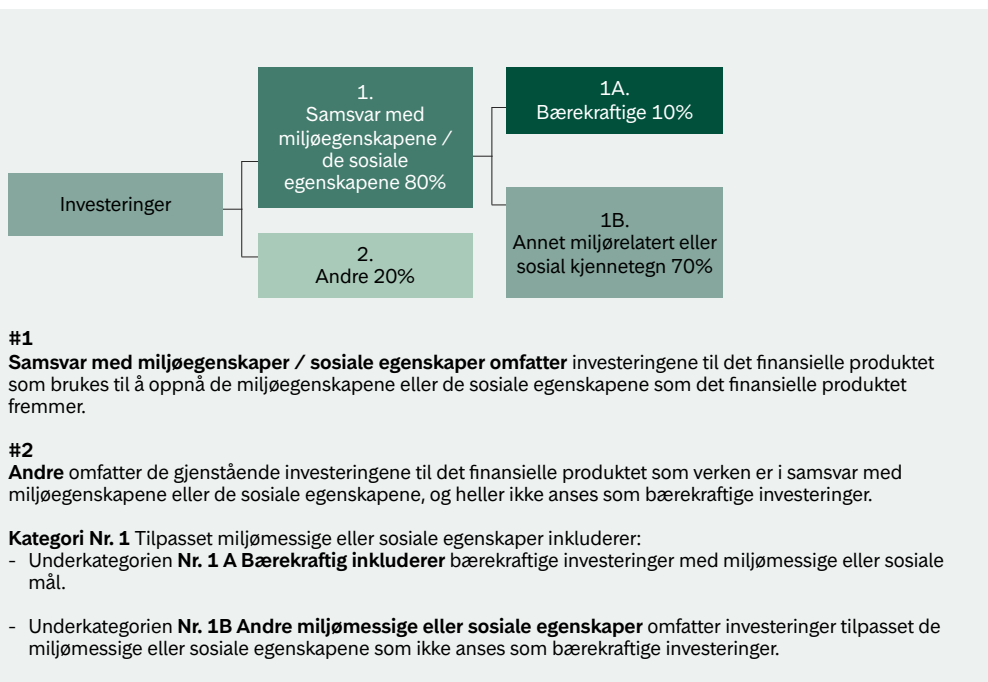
Investeringer

1.
Samsvar med miljøegenskapene / de sosiale egenskapene 80%

2.
Andre 20%

1A.
Bærekraftige 10%

1B.
Annet miljørelatert eller sosial kjennetegn 70%

#1
**Samsvar med miljøegenskaper / sosiale egenskaper omfatter** investeringene til det finansielle produktet som brukes til å oppnå de miljøegenskapene eller de sosiale egenskapene som det finansielle produktet fremmer.

#2
**Andre** omfatter de gjenstående investeringene til det finansielle produktet som verken er i samsvar med miljøegenskapene eller de sosiale egenskapene, og heller ikke anses som bærekraftige investeringer.

**Kategori Nr. 1** Tilpasset miljømessige eller sosiale egenskaper inkluderer:
- Underkategorien **Nr. 1 A Bærekraftig inkluderer** bærekraftige investeringer med miljømessige eller sosiale mål.

- Underkategorien **Nr. 1B Andre miljømessige eller sosiale egenskaper** omfatter investeringer tilpasset de miljømessige eller sosiale egenskapene som ikke anses som bærekraftige investeringer.